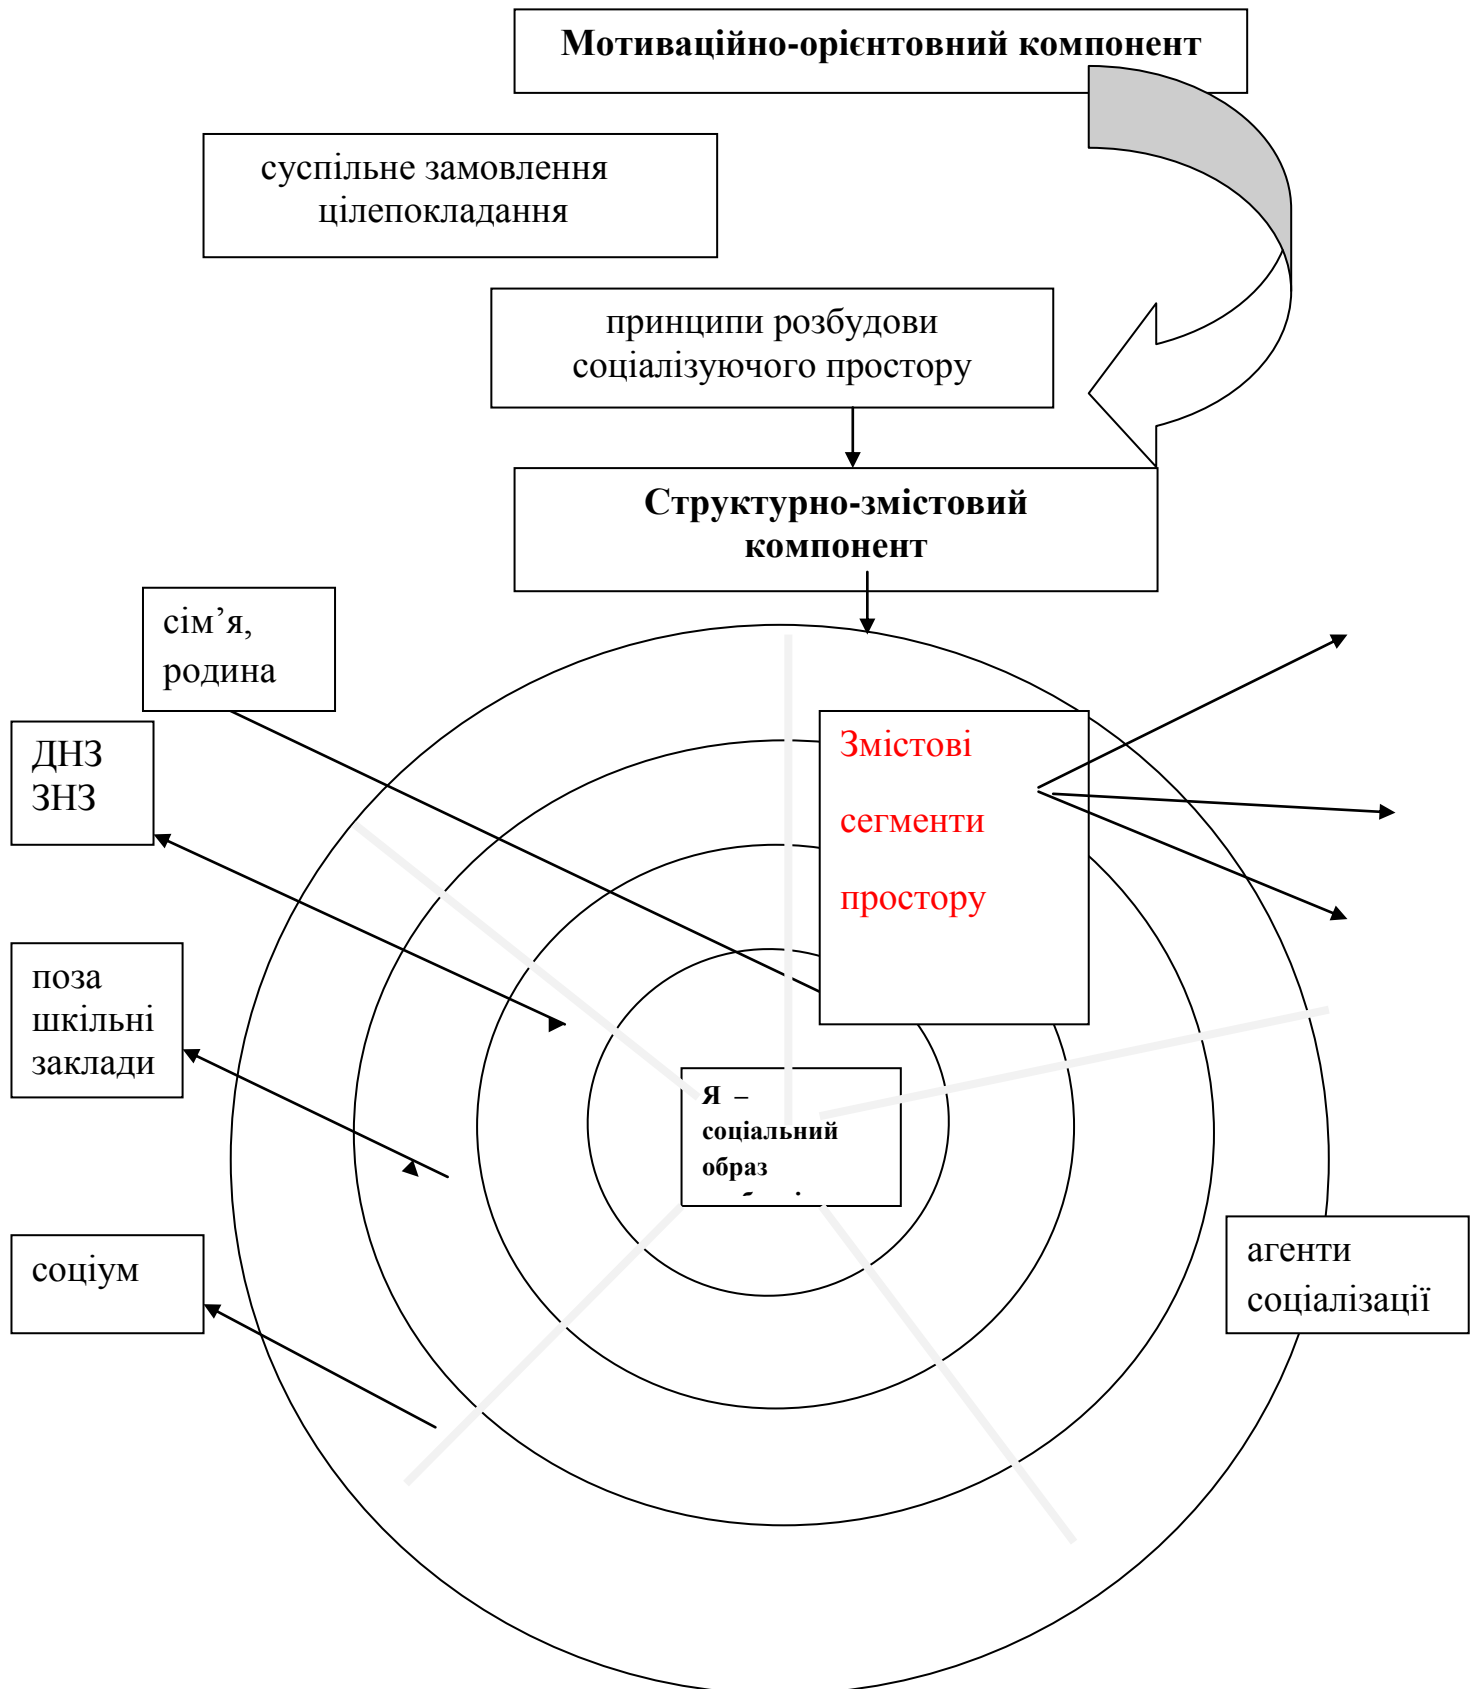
Мотиваційно-орієнтовний компонент

суспільне замовлення
цілепокладання

принципи розбудови соціалізуючого простору

Структурно-змістовий компонент

сім'я, родина

ДНЗ
ЗНЗ

поза шкільні заклади

соціум

Змістові
сегменти
простору

Я – соціальний образ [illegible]

агенти соціалізації